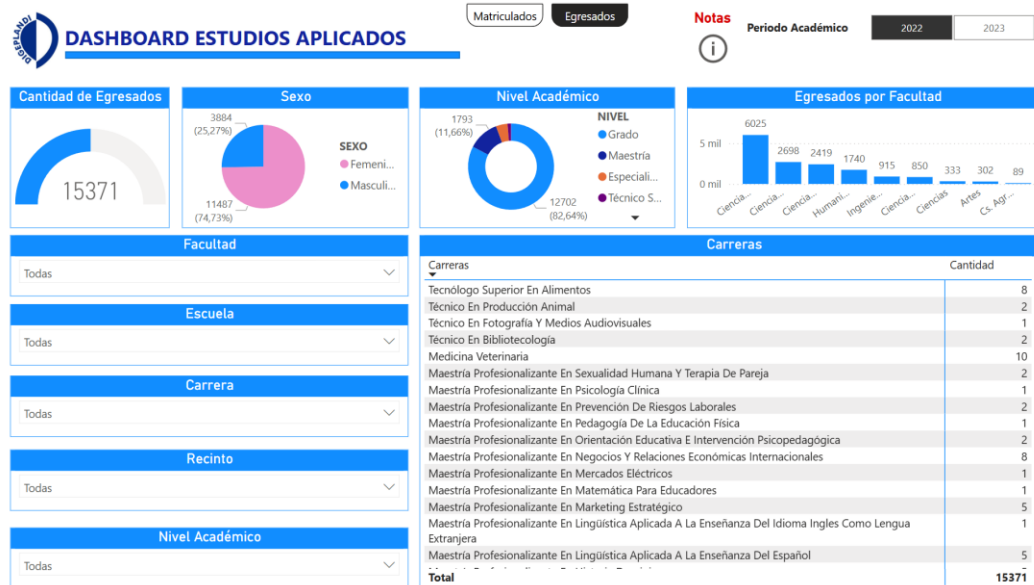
DOSPLANDI

DASHBOARD ESTUDIOS APLICADOS

Matriculados Egresados

Notas

Periodo Académico 2022 2023

Cantidad de Egresados

15371

Sexo

3884 (25,27%)

11487 (74,73%)

SEXO
Femeni...
Masculi...

Nivel Académico

1793 (11,66%)

12702 (82,64%)

NIVEL
Grado
Maestría
Especiali...
Técnico S...

Egresados por Facultad

5 mil
0 mil

6025 2698 2419 1740 915 850 333 302 89

Ciencia... Ciencia... Ciencia... Humani... Ingenie... Ciencia... Ciencias Artes Cs. Agr...

Facultad
Todas

Escuela
Todas

Carrera
Todas

Recinto
Todas

Nivel Académico
Todas

Carreras

| Carreras | Cantidad |
|---|---|
| Tecnólogo Superior En Alimentos | 8 |
| Técnico En Producción Animal | 2 |
| Técnico En Fotografía Y Medios Audiovisuales | 1 |
| Técnico En Bibliotecología | 2 |
| Medicina Veterinaria | 10 |
| Maestría Profesionalizante En Sexualidad Humana Y Terapia De Pareja | 2 |
| Maestría Profesionalizante En Psicología Clínica | 1 |
| Maestría Profesionalizante En Prevención De Riesgos Laborales | 2 |
| Maestría Profesionalizante En Pedagogía De La Educación Física | 1 |
| Maestría Profesionalizante En Orientación Educativa E Intervención Psicopedagógica | 2 |
| Maestría Profesionalizante En Negocios Y Relaciones Económicas Internacionales | 8 |
| Maestría Profesionalizante En Mercados Eléctricos | 1 |
| Maestría Profesionalizante En Matemática Para Educadores | 1 |
| Maestría Profesionalizante En Marketing Estratégico | 5 |
| Maestría Profesionalizante En Lingüística Aplicada A La Enseñanza Del Idioma Ingles Como Lengua Extranjera | 1 |
| Maestría Profesionalizante En Lingüística Aplicada A La Enseñanza Del Español | 5 |
| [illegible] | |
| Total | 15371 |